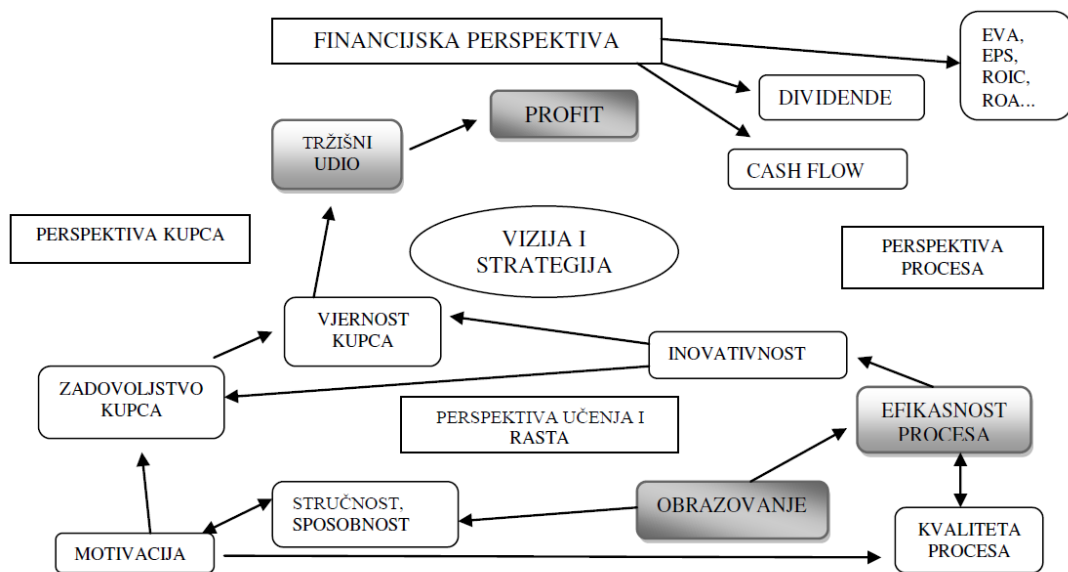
FINANCIJSKA PERSPEKTIVA

EVA,
EPS,
ROIC,
ROA...

DIVIDENDE

CASH FLOW

TRŽIŠNI UDIO

PROFIT

PERSPEKTIVA KUPCA

VIZIJA I STRATEGIJA

PERSPEKTIVA PROCESA

VJERNOST KUPCA

INOVATIVNOST

ZADOVOLJSTVO KUPCA

PERSPEKTIVA UČENJA I RASTA

EFIKASNOST PROCESA

STRUČNOST, SPOSOBNOST

OBRAZOVANJE

KVALITETA PROCESA

MOTIVACIJA